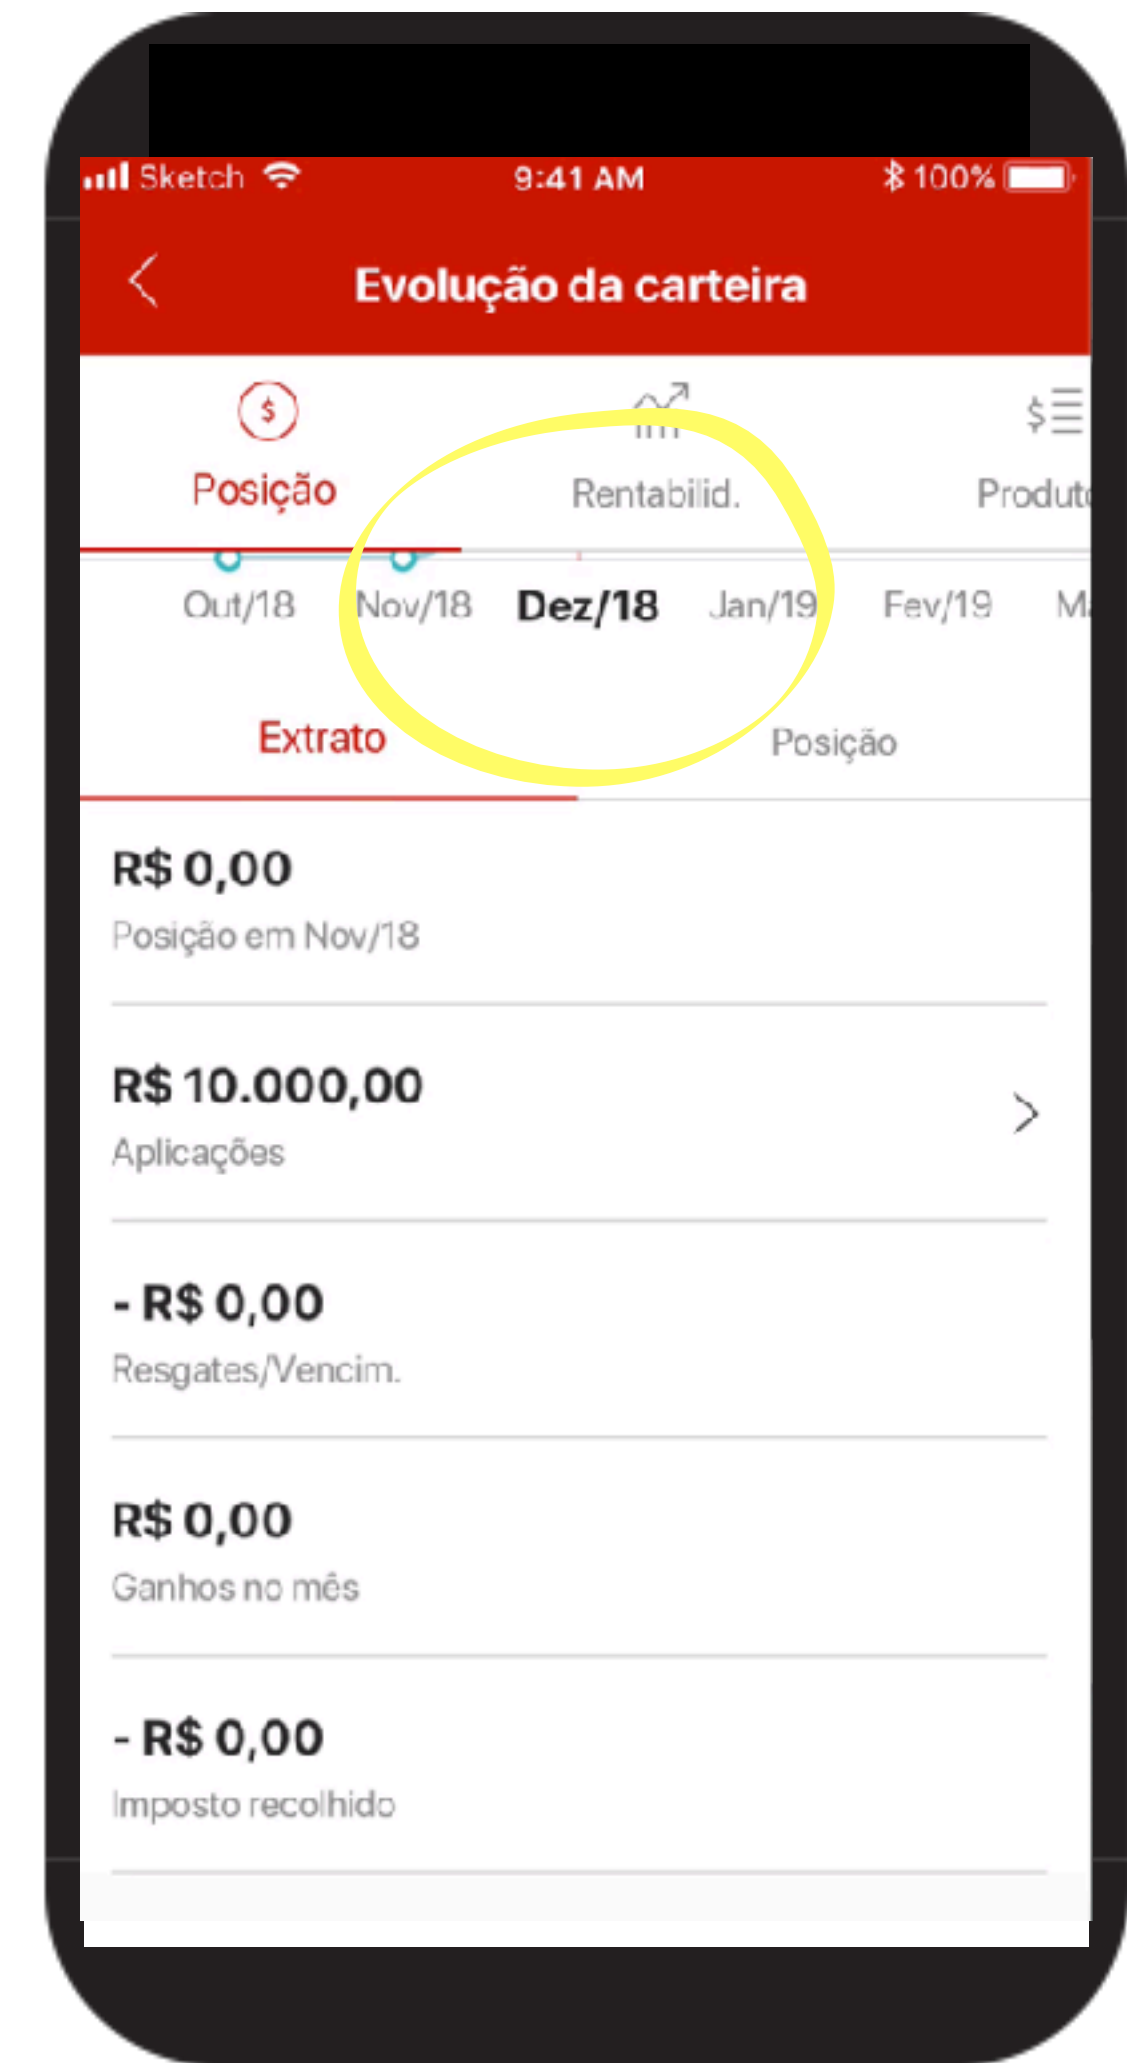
Sketch 9:41 AM 100%

Evolução da carteira

Posição
Rentabilid.
Produt

Out/18 Nov/18 Dez/18 Jan/19 Fev/19 M

Extrato
Posição

R$ 0,00
Posição em Nov/18

R$ 10.000,00
Aplicações

- R$ 0,00
Resgates/Vencim.

R$ 0,00
Ganhos no mês

- R$ 0,00
Imposto recolhido